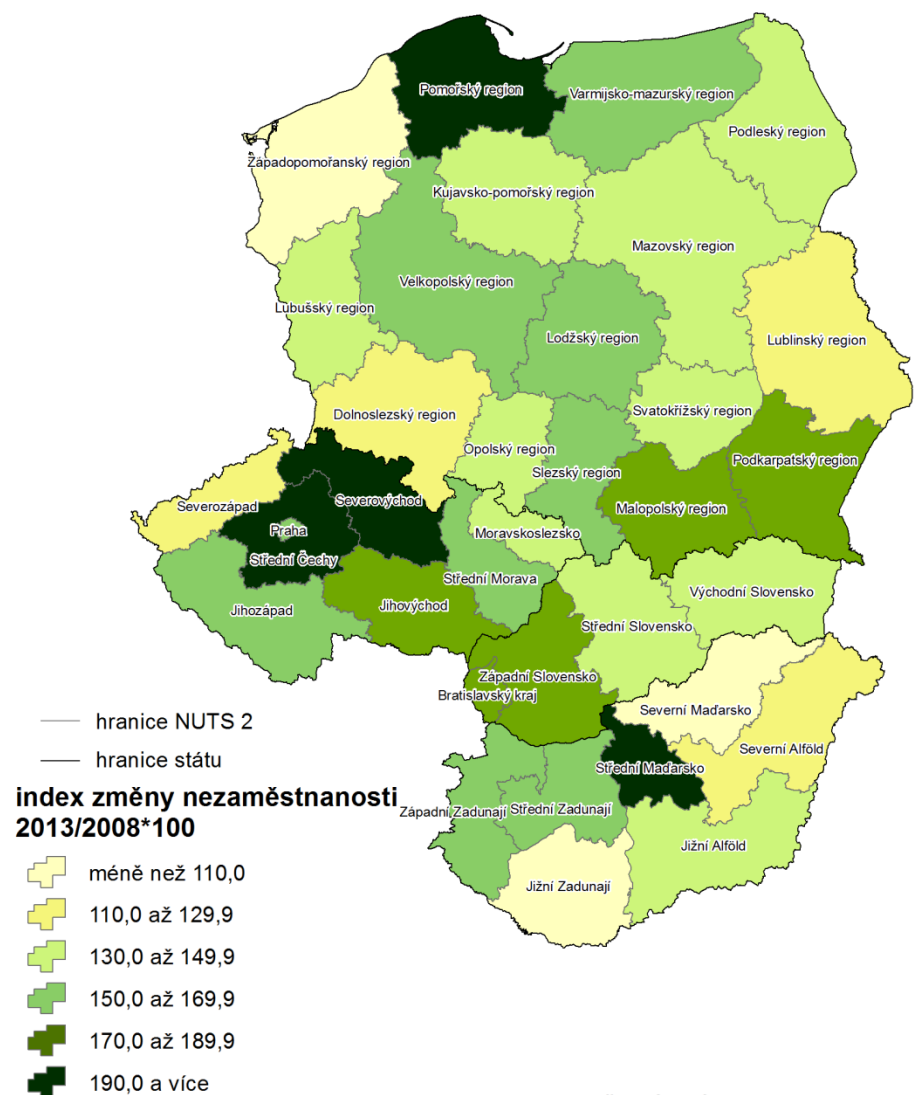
Pomořský region
Varmijsko-mazurský region
Podleský region
Západopomořanský region
Kujavsko-pomořský region
Mazovský region
Velkopolský region
Lubušský region
Lodžský region
Lublinský region
Dolnoslezský region
Svatokřížský region
Opolský region
Slezský region
Podkarpatský region
Severozápad
Severovýchod
Praha
Malopolský region
Moravskoslezsko
Střední Čechy
Střední Morava
Východní Slovensko
Jihozápad
Jihovýchod
Střední Slovensko
Západní Slovensko
Bratislavský kraj
Severní Maďarsko
Severní Alföld
Střední Maďarsko
Západní Zadunají
Střední Zadunají
Jižní Alföld
Jižní Zadunají

hranice NUTS 2
hranice státu

index změny nezaměstnanosti 2013/2008*100
méně než 110,0
110,0 až 129,9
130,0 až 149,9
150,0 až 169,9
170,0 až 189,9
190,0 a více